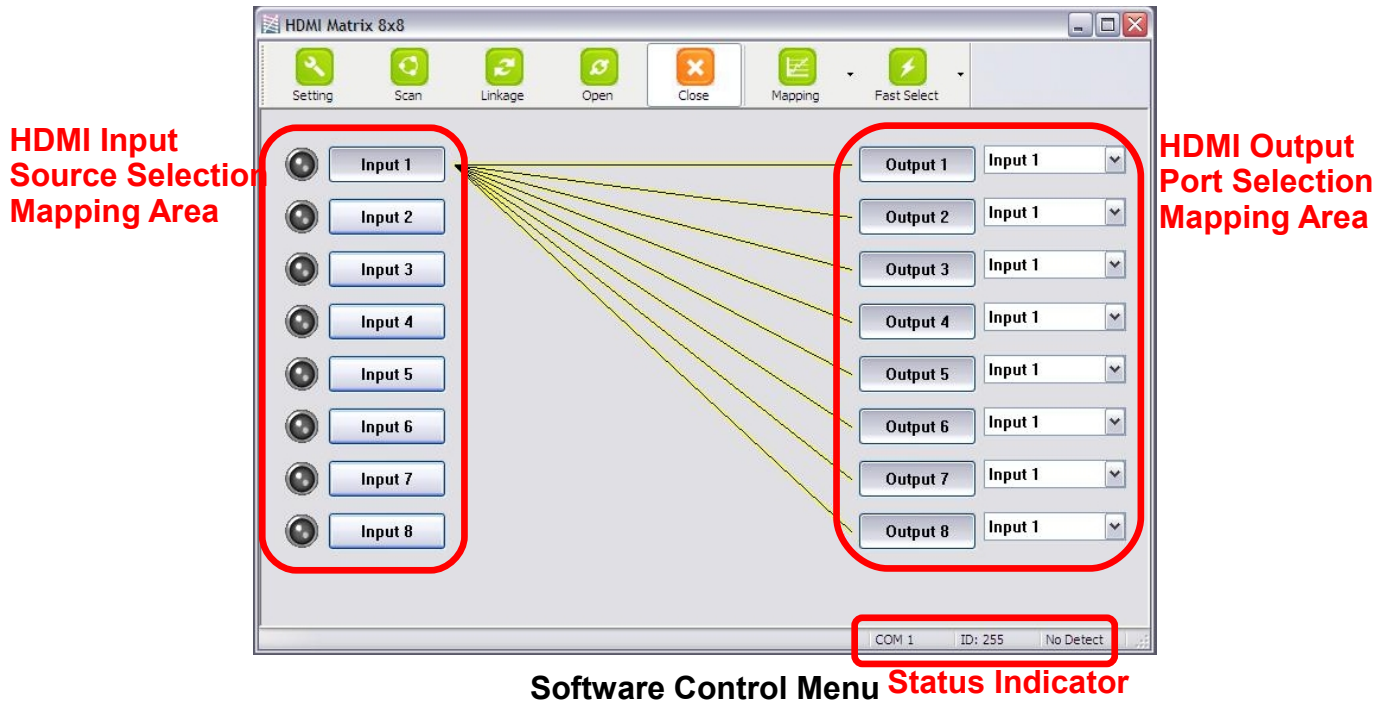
HDMI Matrix 8x8

Setting Scan Linkage Open Close Mapping Fast Select

HDMI Input Source Selection Mapping Area

Input 1
Input 2
Input 3
Input 4
Input 5
Input 6
Input 7
Input 8

HDMI Output Port Selection Mapping Area

| Output 1 | Input 1 |
|---|---|
| Output 2 | Input 1 |
| Output 3 | Input 1 |
| Output 4 | Input 1 |
| Output 5 | Input 1 |
| Output 6 | Input 1 |
| Output 7 | Input 1 |
| Output 8 | Input 1 |

COM 1 ID: 255 No Detect

Software Control Menu Status Indicator